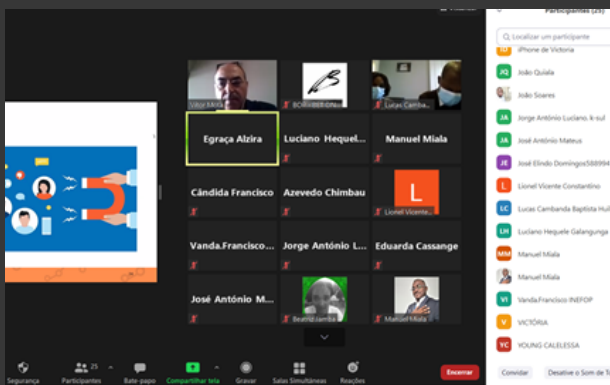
Participantes (25)

Localizar um participante

iPhone de Victoria
João Quiala
João Soares
Jorge António Luciano. k-sul
José António Mateus
José Elindo Domingos588994
Lionel Vicente Constantino
Lucas Cambanda Baptista Huil
Luciano Hequele Galanguna
Manuel Miala
Manuel Miala
Vanda.Francisco INEFOP
VICTÓRIA
YOUNG CALELESSA

Convidar
Desative o Som de T

Vitor Milá
BCR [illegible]
Lucas Camba...
Egraça Alzira
Luciano Hequel...
Manuel Miala
Cândida Francisco
Azevedo Chimbau
Lionel Vicente...
Vanda.Francisco...
Jorge António L...
Eduarda Cassange
José António M...
Beatriz Jamba
Manuel Miala

Segurança
Participantes 25
Bate-papo
Compartilhar tela
Gravar
Salas Simultâneas
Reações
Encerrar